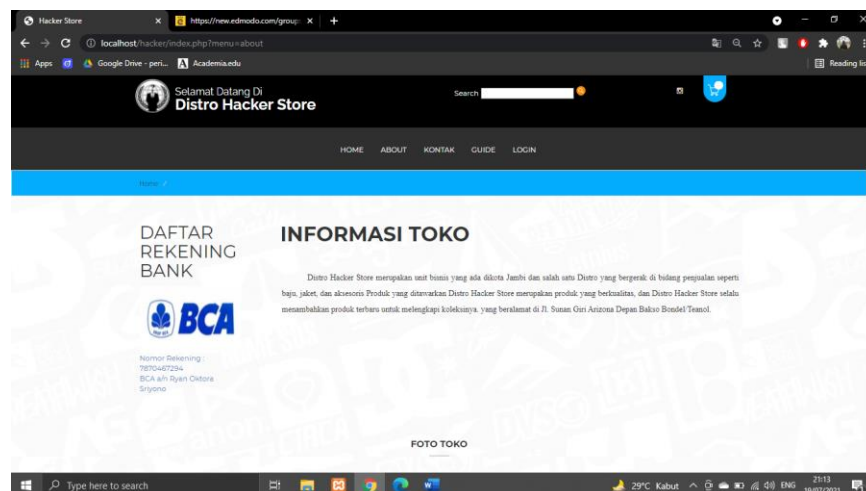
Hacker Store
https://new.edmodo.com/group
localhost/hacker/index.php?menu=about
Apps
Google Drive - peri...
Academia.edu
Reading li

Selamat Datang Di
Distro Hacker Store

Search

HOME ABOUT KONTAK GUIDE LOGIN

Home /

DAFTAR REKENING BANK

BCA

Nomor Rekening : 7870467294
BCA a/n Ryan Oktora Sriyono

INFORMASI TOKO

Distro Hacker Store merupakan unit bisnis yang ada dikota Jambi dan salah satu Distro yang bergerak di bidang penjualan seperti baju, jaket, dan aksesoris Produk yang ditawarkan Distro Hacker Store merupakan produk yang berkualitas, dan Distro Hacker Store selalu menambahkan produk terbaru untuk melengkapi koleksinya. yang beralamat di Jl. Sunan Giri Arizona Depan Bakso Bondel Teanol.

FOTO TOKO

Type here to search
29°C Kabut
ENG
21:13
19/07/2021